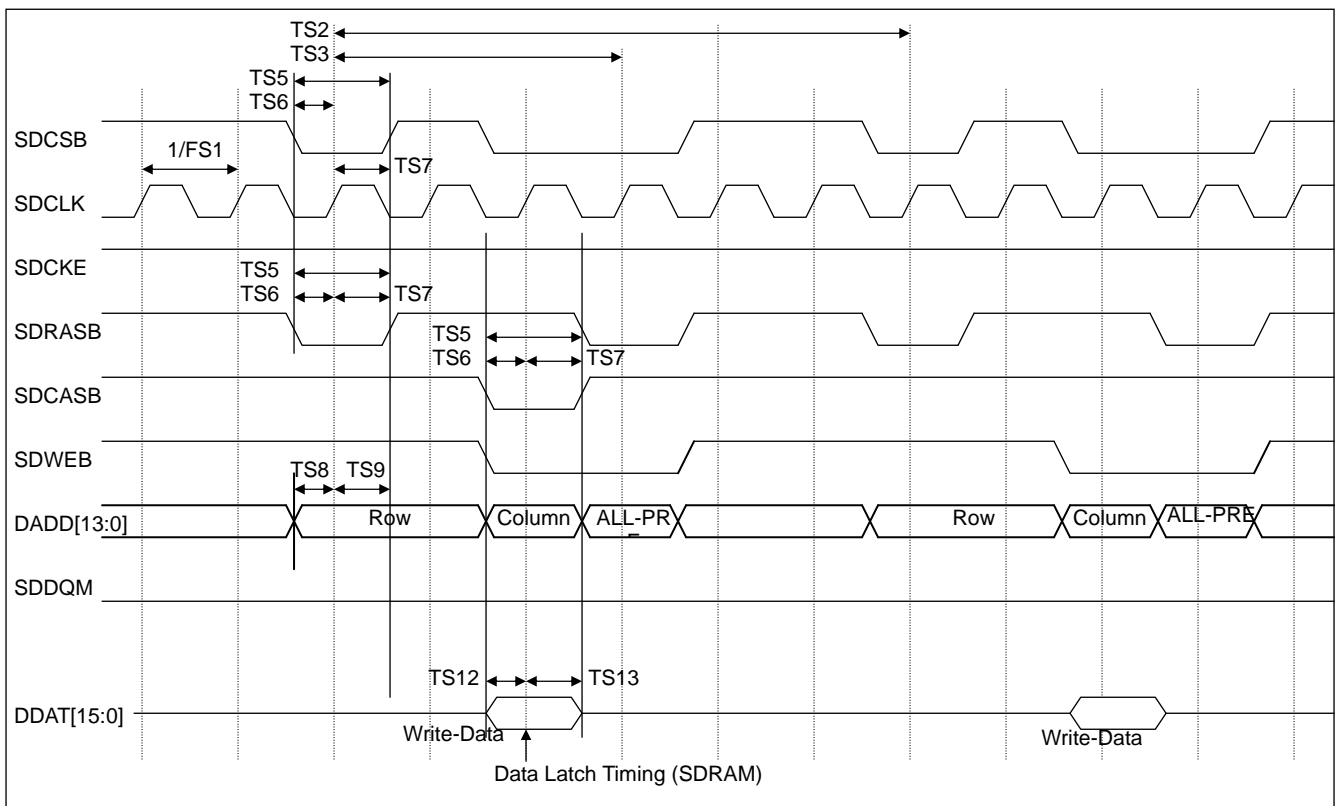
TS2
TS3
TS5
TS6
SDCSB
1/FS1
TS7
SDCLK
SDCKE
TS5
TS6
TS7
SDRASB
TS5
TS6
TS7
SDCASB
SDWEB
TS8
TS9
DADD[13:0]
Row
Column
ALL-PRE
Row
Column
ALL-PRE
SDDQM
TS12
TS13
DDAT[15:0]
Write-Data
Write-Data
Data Latch Timing (SDRAM)